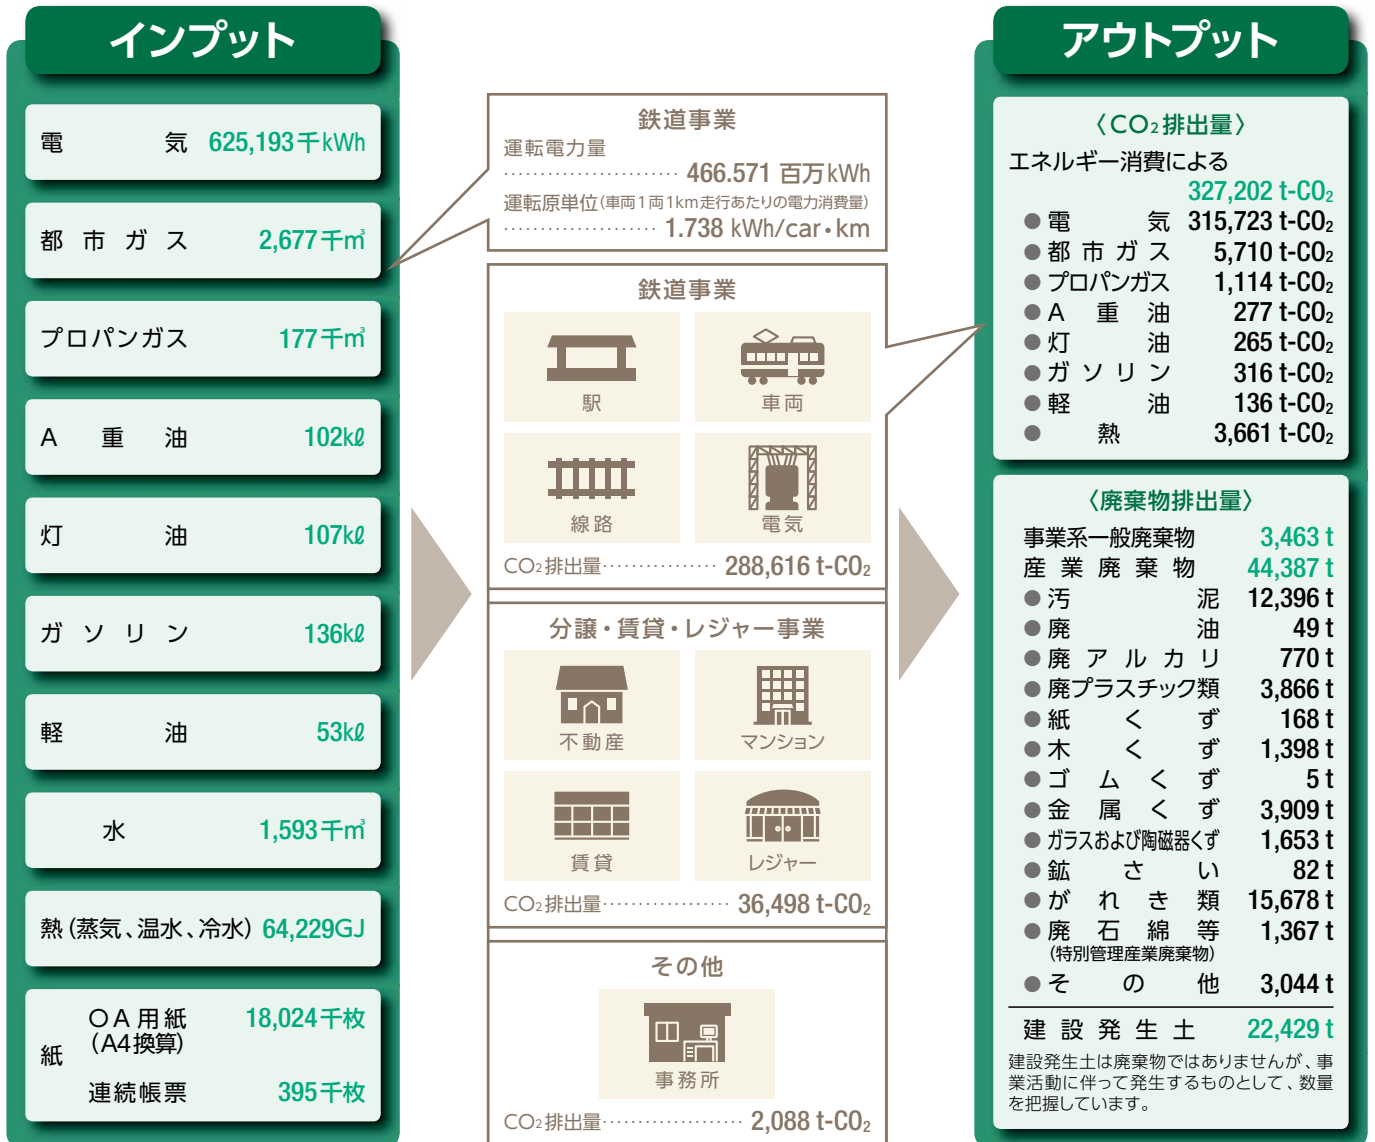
インプット

電　気　625,193千kWh

都市ガス　2,677千㎥

プロパンガス　177千㎥

A重油　102kℓ

灯油　107kℓ

ガソリン　136kℓ

軽油　53kℓ

水　1,593千㎥

熱（蒸気、温水、冷水）64,229GJ

紙　OA用紙（A4換算）18,024千枚
連続帳票　395千枚

鉄道事業
運転電力量 ………… 466.571 百万kWh
運転原単位（車両1両1km走行あたりの電力消費量）………… 1.738 kWh/car・km

鉄道事業
駅
車両
線路
電気
$CO_2$排出量 ………… 288,616 t-$CO_2$

分譲・賃貸・レジャー事業
不動産
マンション
賃貸
レジャー
$CO_2$排出量 ………… 36,498 t-$CO_2$

その他
事務所
$CO_2$排出量 ………… 2,088 t-$CO_2$

アウトプット

〈$CO_2$排出量〉
エネルギー消費による
327,202 t-$CO_2$
●電気 315,723 t-$CO_2$
●都市ガス 5,710 t-$CO_2$
●プロパンガス 1,114 t-$CO_2$
●A重油 277 t-$CO_2$
●灯油 265 t-$CO_2$
●ガソリン 316 t-$CO_2$
●軽油 136 t-$CO_2$
●熱 3,661 t-$CO_2$

〈廃棄物排出量〉
事業系一般廃棄物 3,463 t
産業廃棄物 44,387 t
●汚泥 12,396 t
●廃油 49 t
●廃アルカリ 770 t
●廃プラスチック類 3,866 t
●紙くず 168 t
●木くず 1,398 t
●ゴムくず 5 t
●金属くず 3,909 t
●ガラスおよび陶磁器くず 1,653 t
●鉱さい 82 t
●がれき類 15,678 t
●廃石綿等（特別管理産業廃棄物）1,367 t
●その他 3,044 t
建設発生土 22,429 t
建設発生土は廃棄物ではありませんが、事業活動に伴って発生するものとして、数量を把握しています。